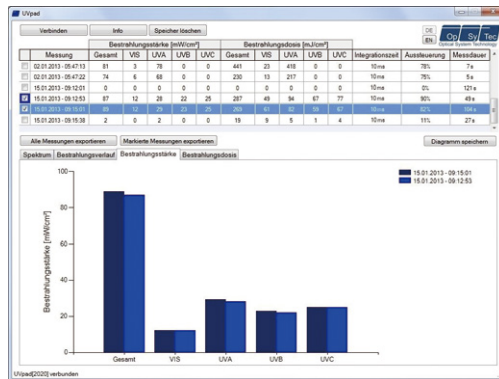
UVpad

Verbinden | Info | Speicher löschen

DE EN

Op Sy Tec Optical System Technology

| | Messung | Bestrahlungsstärke [mW/cm²] Gesamt | VIS | UVA | UVB | UVC | Bestrahlungsdosis [mJ/cm²] Gesamt | VIS | UVA | UVB | UVC | Integrationszeit | Aussteuerung | Messdauer |
|---|---|---|---|---|---|---|---|---|---|---|---|---|---|---|
| | 02.01.2013 - 05:47:13 | 81 | 3 | 78 | 0 | 0 | 441 | 23 | 418 | 0 | 0 | 10ms | 78% | 7s |
| | 02.01.2013 - 05:47:22 | 74 | 6 | 68 | 0 | 0 | 230 | 13 | 217 | 0 | 0 | 10ms | 75% | 5s |
| | 15.01.2013 - 09:12:01 | 0 | 0 | 0 | 0 | 0 | 0 | 0 | 0 | 0 | 0 | 10ms | 0% | 121s |
| ☑ | 15.01.2013 - 09:12:53 | 87 | 12 | 28 | 22 | 25 | 287 | 49 | 94 | 67 | 77 | 10ms | 90% | 45s |
| ☑ | 15.01.2013 - 09:15:01 | 89 | 12 | 29 | 23 | 25 | 269 | 41 | 82 | 59 | 67 | 10ms | 82% | 104s |
| | 15.01.2013 - 09:15:38 | 2 | 0 | 2 | 0 | 0 | 19 | 9 | 5 | 1 | 4 | 10ms | 11% | 27s |

Alle Messungen exportieren | Markierte Messungen exportieren | Diagramm speichern

Spektrum | Bestrahlungsverlauf | Bestrahlungsstärke | Bestrahlungsdosis

15.01.2013 - 09:15:01
15.01.2013 - 09:12:53

Bestrahlungsstärke [mW/cm²]

100
80
60
40
20
0

Gesamt VIS UVA UVB UVC

UVpad[2020] verbunden